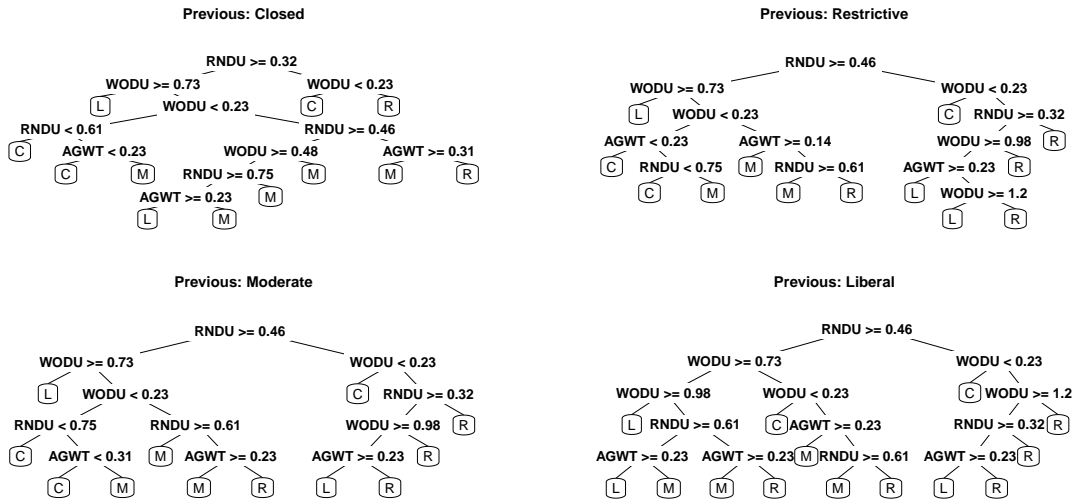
Previous: Closed

RNDU >= 0.32
WODU >= 0.73
WODU < 0.23
L
WODU < 0.23
C
R
RNDU < 0.61
RNDU >= 0.46
C
AGWT < 0.23
WODU >= 0.48
AGWT >= 0.31
C
M
RNDU >= 0.75
M
M
R
M
AGWT >= 0.23
L
M

Previous: Restrictive

RNDU >= 0.46
WODU >= 0.73
WODU < 0.23
L
WODU < 0.23
C
RNDU >= 0.32
AGWT < 0.23
AGWT >= 0.14
WODU >= 0.98
R
C
RNDU < 0.75
M
RNDU >= 0.61
AGWT >= 0.23
R
C
M
M
R
L
WODU >= 1.2
L
R

Previous: Moderate

RNDU >= 0.46
WODU >= 0.73
WODU < 0.23
L
WODU < 0.23
C
RNDU >= 0.32
RNDU < 0.75
RNDU >= 0.61
WODU >= 0.98
R
C
AGWT < 0.31
M
AGWT >= 0.23
AGWT >= 0.23
R
C
M
M
R
L
R

Previous: Liberal

RNDU >= 0.46
WODU >= 0.73
WODU < 0.23
WODU >= 0.98
WODU < 0.23
C
WODU >= 1.2
L
RNDU >= 0.61
C
AGWT >= 0.23
RNDU >= 0.32
R
AGWT >= 0.23
AGWT >= 0.23
M
RNDU >= 0.61
AGWT >= 0.23
R
L
M
M
R
M
R
L
R